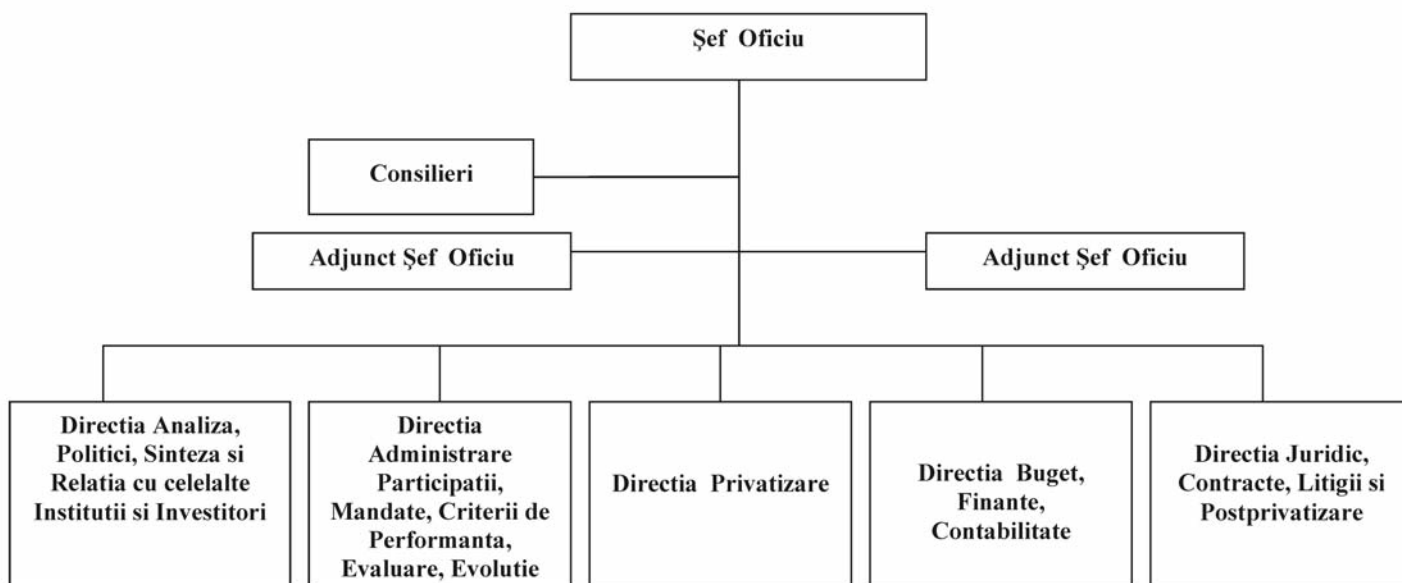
Şef Oficiu

Consilieri

Adjunct Şef Oficiu

Adjunct Şef Oficiu

Directia Analiza, Politici, Sinteza si Relatia cu celelalte Institutii si Investitori

Directia Administrare Participatii, Mandate, Criterii de Performanta, Evaluare, Evolutie

Directia Privatizare

Directia Buget, Finante, Contabilitate

Directia Juridic, Contracte, Litigii si Postprivatizare